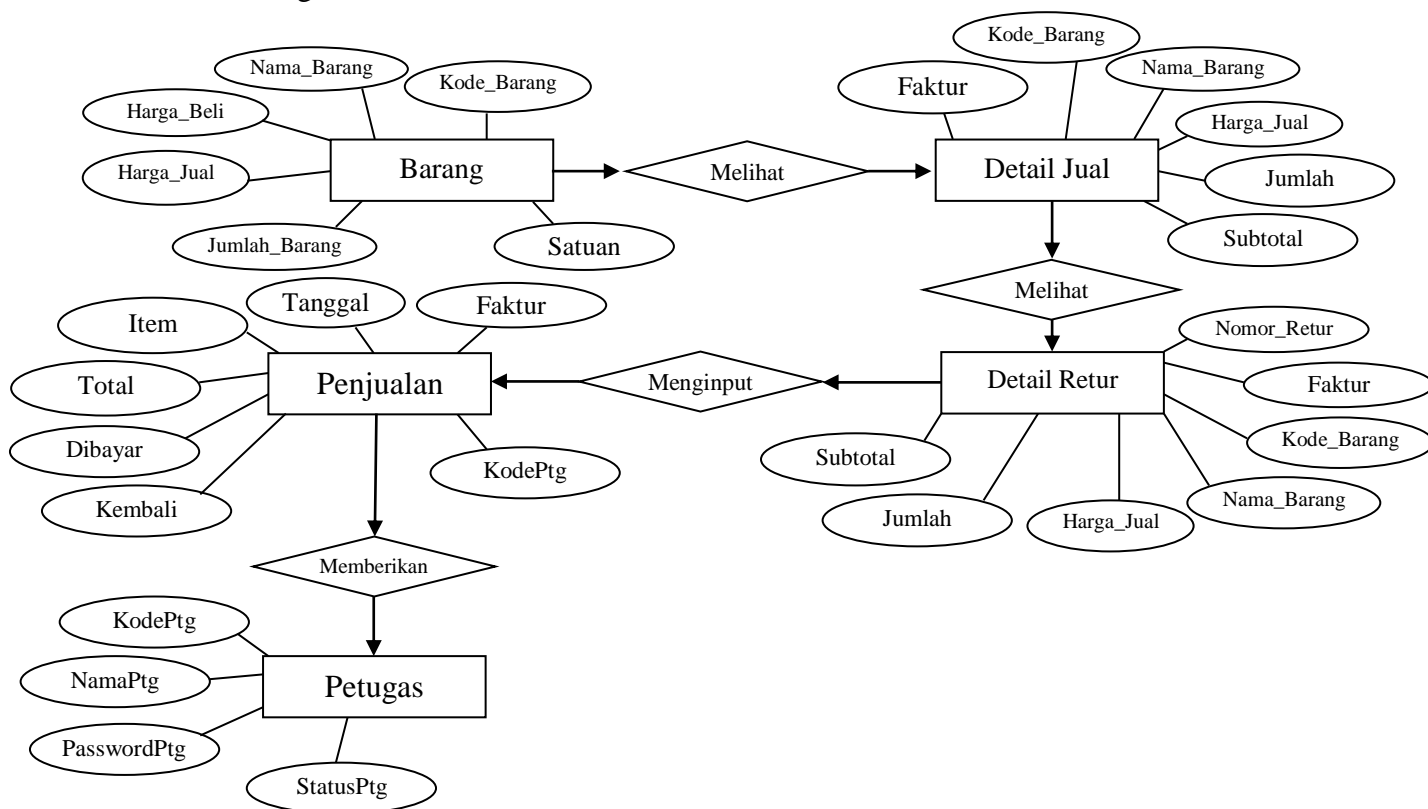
Nama_Barang
Kode_Barang
Harga_Beli
Harga_Jual
Barang
Jumlah_Barang
Satuan
Melihat
Kode_Barang
Faktur
Nama_Barang
Harga_Jual
Detail Jual
Jumlah
Subtotal
Melihat
Tanggal
Faktur
Item
Total
Penjualan
Dibayar
Kembali
KodePtg
Menginput
Nomor_Retur
Detail Retur
Faktur
Kode_Barang
Subtotal
Jumlah
Harga_Jual
Nama_Barang
Memberikan
KodePtg
NamaPtg
Petugas
PasswordPtg
StatusPtg